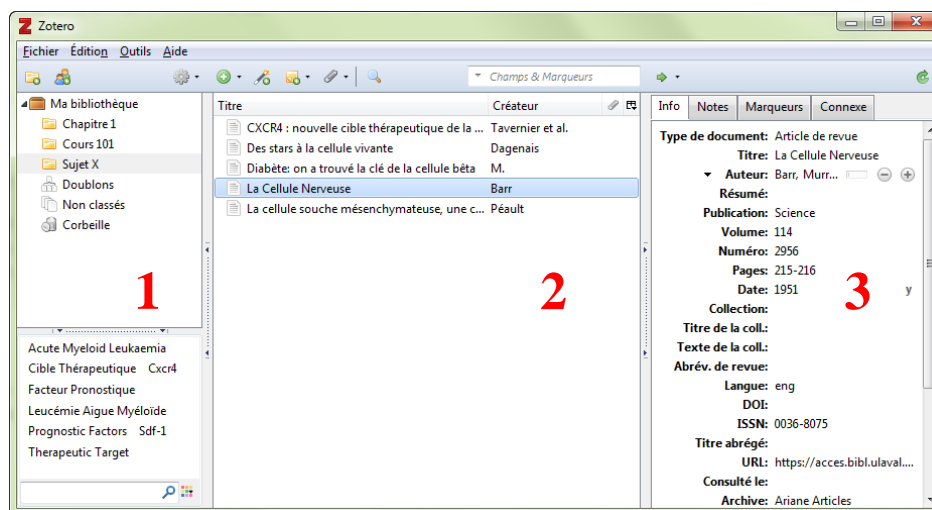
Zotero

Fichier Édition Outils Aide

Champs & Marqueurs

Ma bibliothèque
Chapitre 1
Cours 101
Sujet X
Doublons
Non classés
Corbeille

1

Acute Myeloid Leukaemia
Cible Thérapeutique Cxcr4
Facteur Pronostique
Leucémie Aigue Myéloïde
Prognostic Factors Sdf-1
Therapeutic Target

| Titre | Créateur |
|---|---|
| CXCR4 : nouvelle cible thérapeutique de la ... | Tavernier et al. |
| Des stars à la cellule vivante | Dagenais |
| Diabète: on a trouvé la clé de la cellule bêta | M. |
| La Cellule Nerveuse | Barr |
| La cellule souche mésenchymateuse, une c... | Péault |

2

Info | Notes | Marqueurs | Connexe

Type de document: Article de revue
Titre: La Cellule Nerveuse
Auteur: Barr, Murr...
Résumé:
Publication: Science
Volume: 114
Numéro: 2956
Pages: 215-216
Date: 1951 y
Collection:
Titre de la coll.:
Texte de la coll.:
Abrév. de revue:
Langue: eng
DOI:
ISSN: 0036-8075
Titre abrégé:
URL: https://acces.bibl.ulaval....
Consulté le:
Archive: Ariane Articles

3